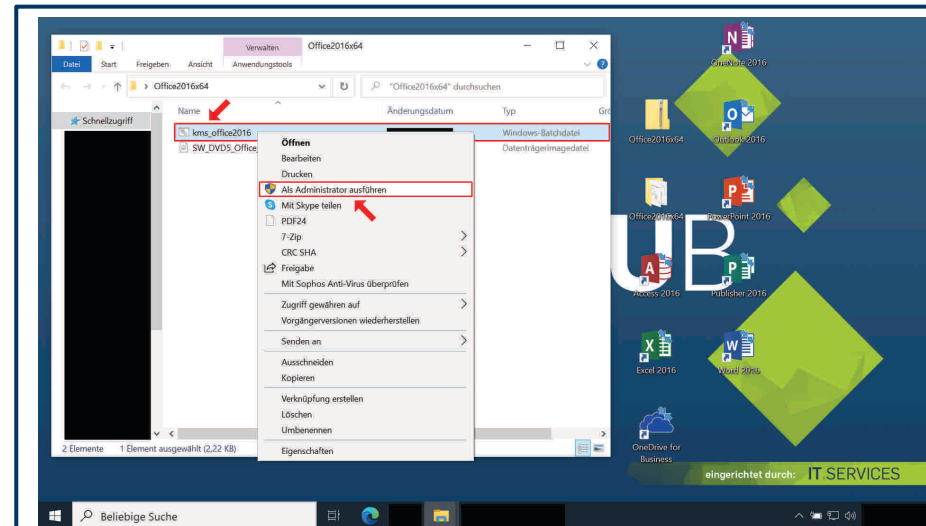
Verwalten Office2016x64

Datei Start Freigeben Ansicht Anwendungstools

Office2016x64

"Office2016x64" durchsuchen

Schnellzugriff

Name Änderungsdatum Typ Gr

kms_office2016 Windows-Batchdatei

SW_DVD5_Office Datenträgerimagedatei

Öffnen
Bearbeiten
Drucken
Als Administrator ausführen
Mit Skype teilen
PDF24
7-Zip
CRC SHA
Freigabe
Mit Sophos Anti-Virus überprüfen
Zugriff gewähren auf
Vorgängerversionen wiederherstellen
Senden an
Ausschneiden
Kopieren
Verknüpfung erstellen
Löschen
Umbenennen
Eigenschaften

2 Elemente 1 Element ausgewählt (2,22 KB)

OneNote 2016
Office2016x64
Outlook 2016
Office2016x64
PowerPoint 2016
Access 2016
Publisher 2016
Excel 2016
Word 2016
OneDrive for Business

UB

eingerichtet durch: IT.SERVICES

Beliebige Suche